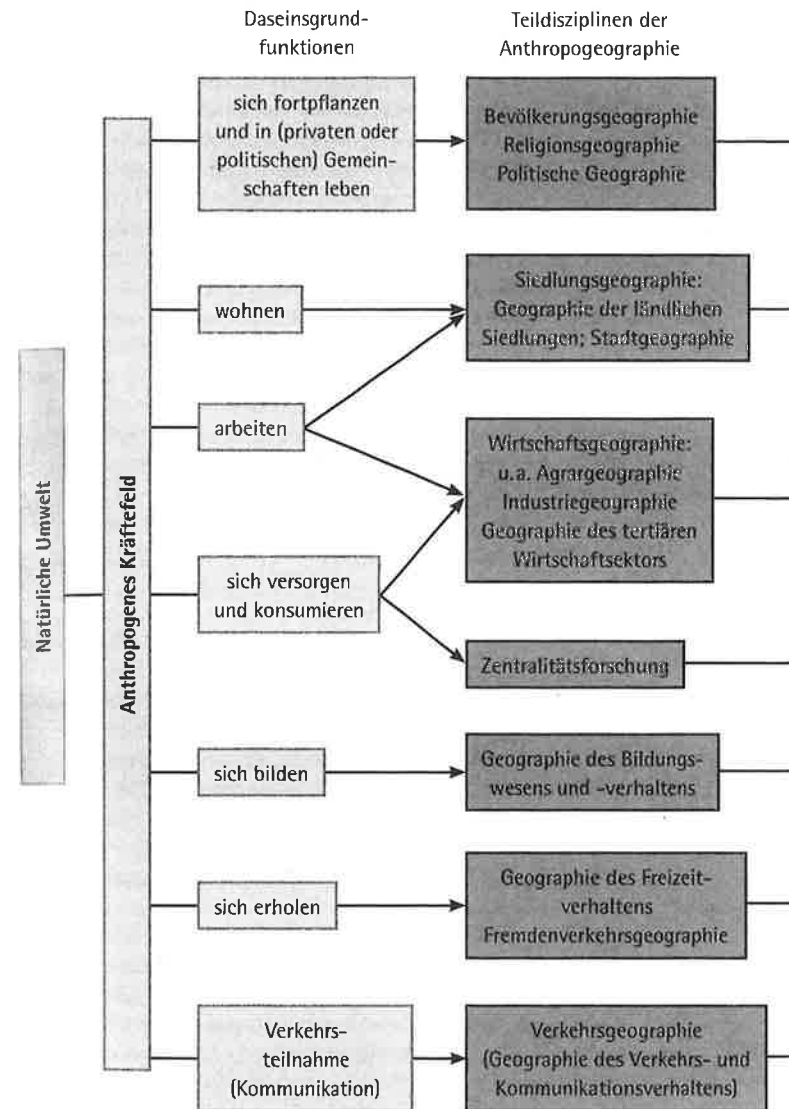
Daseinsgrundfunktionen

Teildisziplinen der Anthropogeographie

Natürliche Umwelt

Anthropogenes Kräftefeld

sich fortpflanzen und in (privaten oder politischen) Gemeinschaften leben

Bevölkerungsgeographie
Religionsgeographie
Politische Geographie

wohnen

Siedlungsgeographie: Geographie der ländlichen Siedlungen; Stadtgeographie

arbeiten

Wirtschaftsgeographie: u.a. Agrargeographie Industriegeographie Geographie des tertiären Wirtschaftsektors

sich versorgen und konsumieren

Zentralitätsforschung

sich bilden

Geographie des Bildungswesens und -verhaltens

sich erholen

Geographie des Freizeitverhaltens
Fremdenverkehrsgeographie

Verkehrsteilnahme (Kommunikation)

Verkehrsgeographie (Geographie des Verkehrs- und Kommunikationsverhaltens)